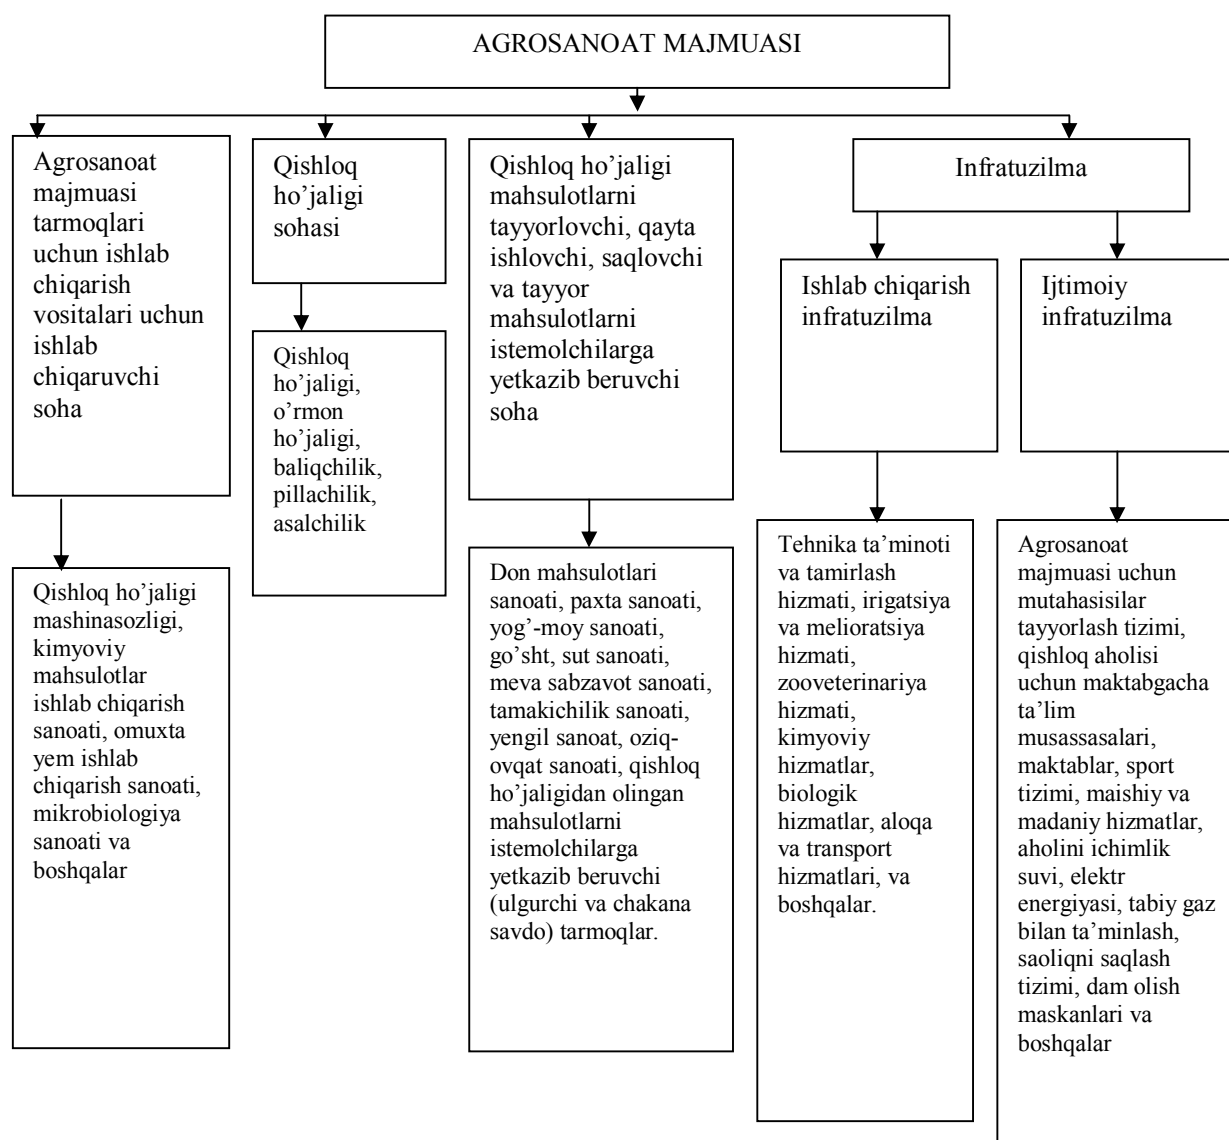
AGROSANOAT MAJMUASI

Agrosanoat majmuasi tarmoqlari uchun ishlab chiqarish vositalari uchun ishlab chiqaruvchi soha

Qishloq ho'jaligi mashinasozligi, kimyoviy mahsulotlar ishlab chiqarish sanoati, omuxta yem ishlab chiqarish sanoati, mikrobiologiya sanoati va boshqalar

Qishloq ho'jaligi sohasi

Qishloq ho'jaligi, o'rmon ho'jaligi, baliqchilik, pillachilik, asalchilik

Qishloq ho'jaligi mahsulotlarni tayyorlovchi, qayta ishlovchi, saqlovchi va tayyor mahsulotlarni istemolchilarga yetkazib beruvchi soha

Don mahsulotlari sanoati, paxta sanoati, yog'-moy sanoati, go'sht, sut sanoati, meva sabzavot sanoati, tamakichilik sanoati, yengil sanoat, oziq-ovqat sanoati, qishloq ho'jaligidan olingan mahsulotlarni istemolchilarga yetkazib beruvchi (ulgurchi va chakana savdo) tarmoqlar.

Infratuzilma

Ishlab chiqarish infratuzilma

Tehnika ta'minoti va tamirlash hizmati, irigatsiya va melioratsiya hizmati, zooveterinariya hizmati, kimyoviy hizmatlar, biologik hizmatlar, aloqa va transport hizmatlari, va boshqalar.

Ijtimoiy infratuzilma

Agrosanoat majmuasi uchun mutahasisilar tayyorlash tizimi, qishloq aholisi uchun maktabgacha ta'lim musassasalari, maktablar, sport tizimi, maishiy va madaniy hizmatlar, aholini ichimlik suvi, elektr energiyasi, tabiy gaz bilan ta'minlash, saoliqni saqlash tizimi, dam olish maskanlari va boshqalar